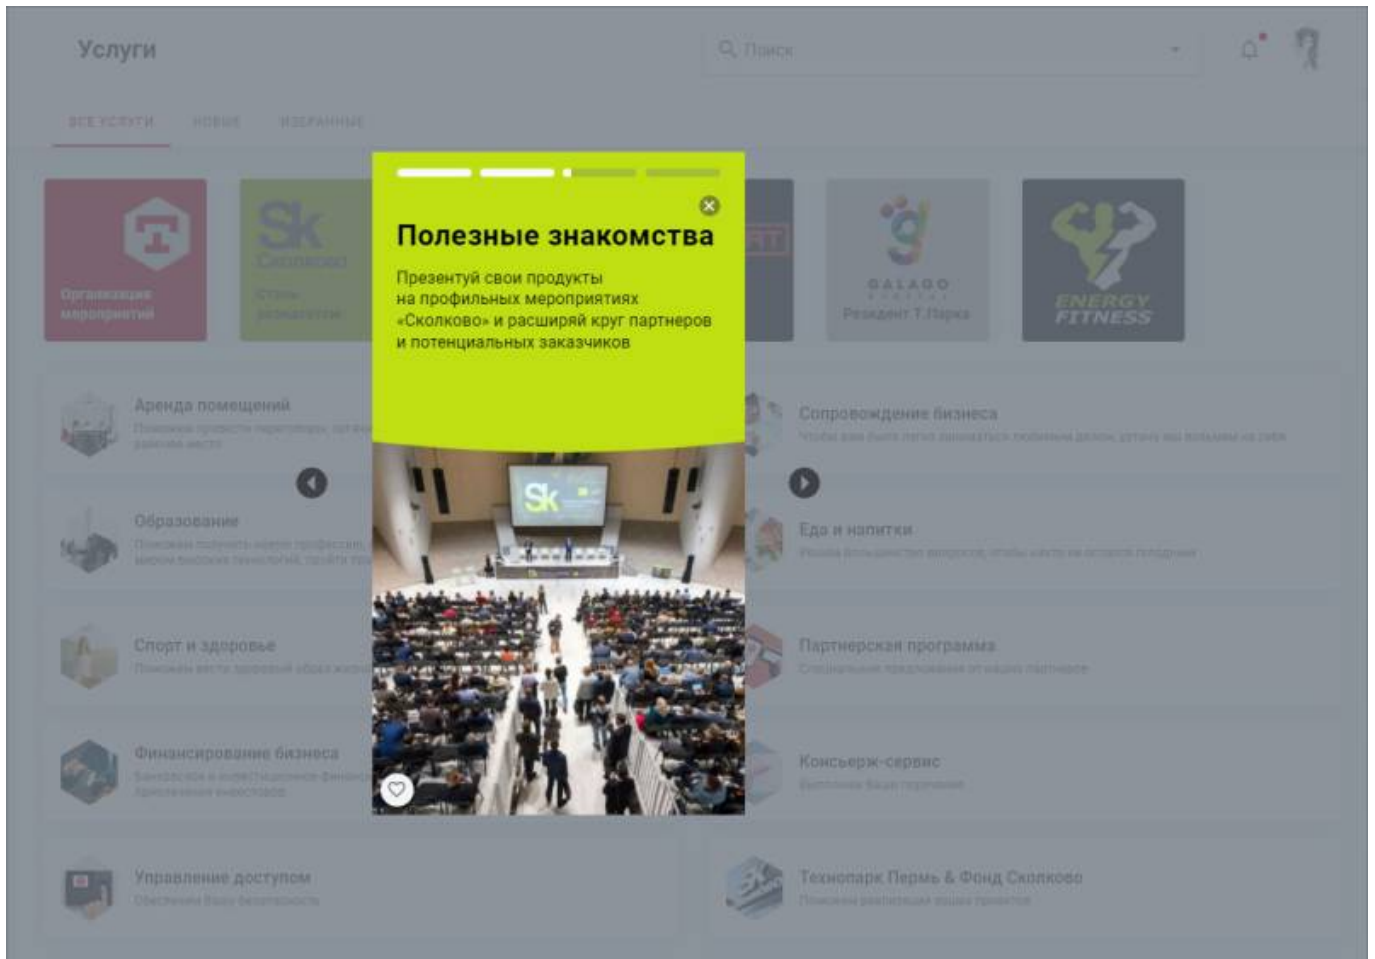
Услуги

Поиск

ВСЕ УСЛУГИ НОВЫЕ ИЗБРАННЫЕ

Организация мероприятий

Sk Сколково

Стань резидентом

GALAGO

Резидент Т.Парка

ENERGY FITNESS

Полезные знакомства

Презентуй свои продукты на профильных мероприятиях «Сколково» и расширяй круг партнеров и потенциальных заказчиков

Sk

Аренда помещений

Сопровождение бизнеса

Образование

Еда и напитки

Спорт и здоровье

Партнерская программа

Финансирование бизнеса

Консьерж-сервис

Управление доступом

Технопарк Пермь & Фонд Сколково